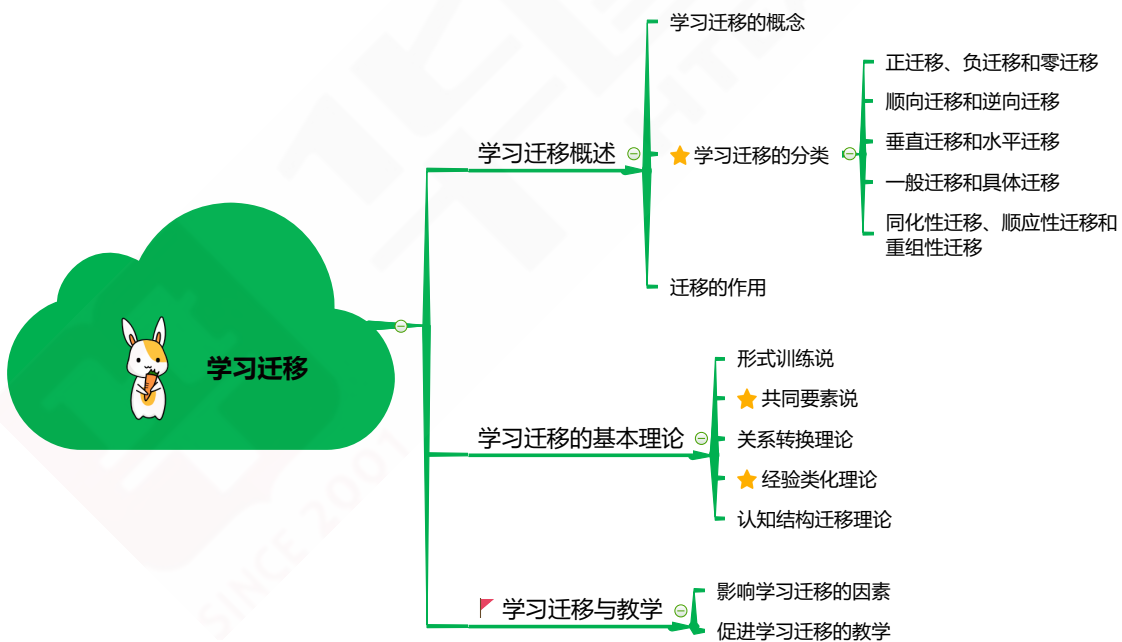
学习迁移

学习迁移概述

学习迁移的概念

学习迁移的分类

正迁移、负迁移和零迁移

顺向迁移和逆向迁移

垂直迁移和水平迁移

一般迁移和具体迁移

同化性迁移、顺应性迁移和重组性迁移

迁移的作用

学习迁移的基本理论

形式训练说

共同要素说

关系转换理论

经验类化理论

认知结构迁移理论

学习迁移与教学

影响学习迁移的因素

促进学习迁移的教学

SINCE 2001